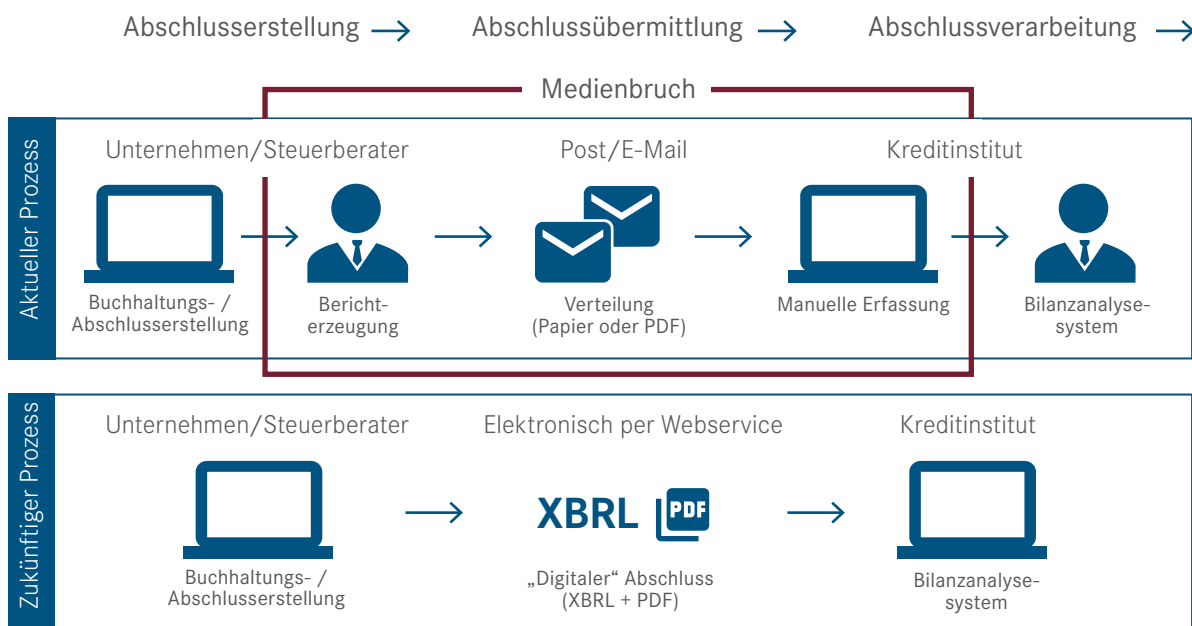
Abschlusserstellung → Abschlussübermittlung → Abschlussverarbeitung →

Medienbruch

Aktueller Prozess

Unternehmen/Steuerberater

Post/E-Mail

Kreditinstitut

Buchhaltungs- / Abschlusserstellung

Berichterzeugung

Verteilung (Papier oder PDF)

Manuelle Erfassung

Bilanzanalysesystem

Zukünftiger Prozess

Unternehmen/Steuerberater

Elektronisch per Webservice

Kreditinstitut

XBRL PDF

Buchhaltungs- / Abschlusserstellung

„Digitaler“ Abschluss (XBRL + PDF)

Bilanzanalysesystem